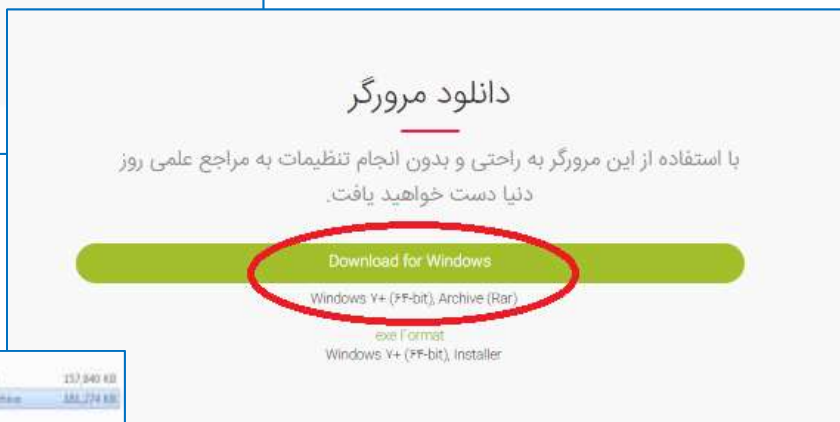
دانلود مرورگر

با استفاده از این مرورگر به راحتی و بدون انجام تنظیمات به مراجع علمی روز دنیا دست خواهید یافت.

Download for Windows

Windows ۷+ (۶۴-bit), Archive (Rar)

exe Format

Windows ۷+ (۶۴-bit), Installer

157,840 KB
181,774 KB